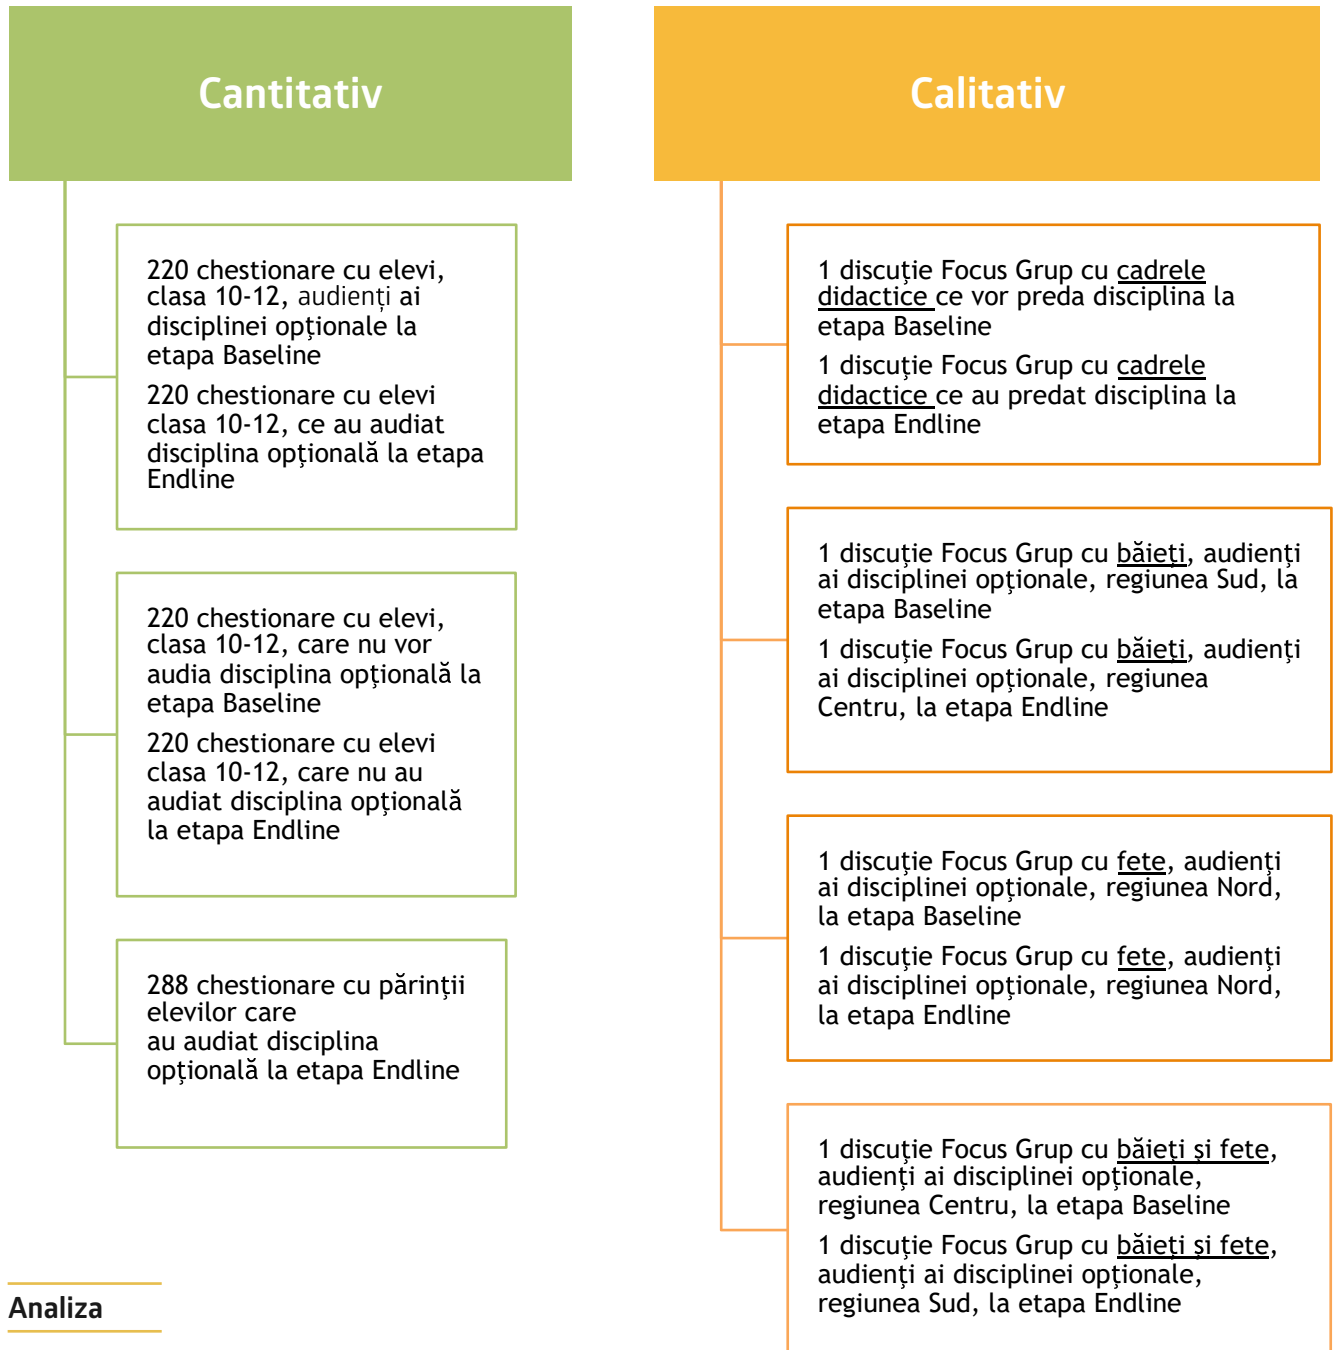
Cantitativ

220 chestionare cu elevi, clasa 10-12, audienți ai disciplinei opționale la etapa Baseline

220 chestionare cu elevi clasa 10-12, ce au audiat disciplina opțională la etapa Endline

220 chestionare cu elevi, clasa 10-12, care nu vor audia disciplina opțională la etapa Baseline

220 chestionare cu elevi clasa 10-12, care nu au audiat disciplina opțională la etapa Endline

288 chestionare cu părinții elevilor care au audiat disciplina opțională la etapa Endline

Calitativ

1 discuție Focus Grup cu cadrele didactice ce vor preda disciplina la etapa Baseline

1 discuție Focus Grup cu cadrele didactice ce au predat disciplina la etapa Endline

1 discuție Focus Grup cu băieți, audienți ai disciplinei opționale, regiunea Sud, la etapa Baseline

1 discuție Focus Grup cu băieți, audienți ai disciplinei opționale, regiunea Centru, la etapa Endline

1 discuție Focus Grup cu fete, audienți ai disciplinei opționale, regiunea Nord, la etapa Baseline

1 discuție Focus Grup cu fete, audienți ai disciplinei opționale, regiunea Nord, la etapa Endline

1 discuție Focus Grup cu băieţi şi fete, audienţi ai disciplinei opţionale, regiunea Centru, la etapa Baseline

1 discuție Focus Grup cu băieţi şi fete, audienţi ai disciplinei opţionale, regiunea Sud, la etapa Endline

Analiza